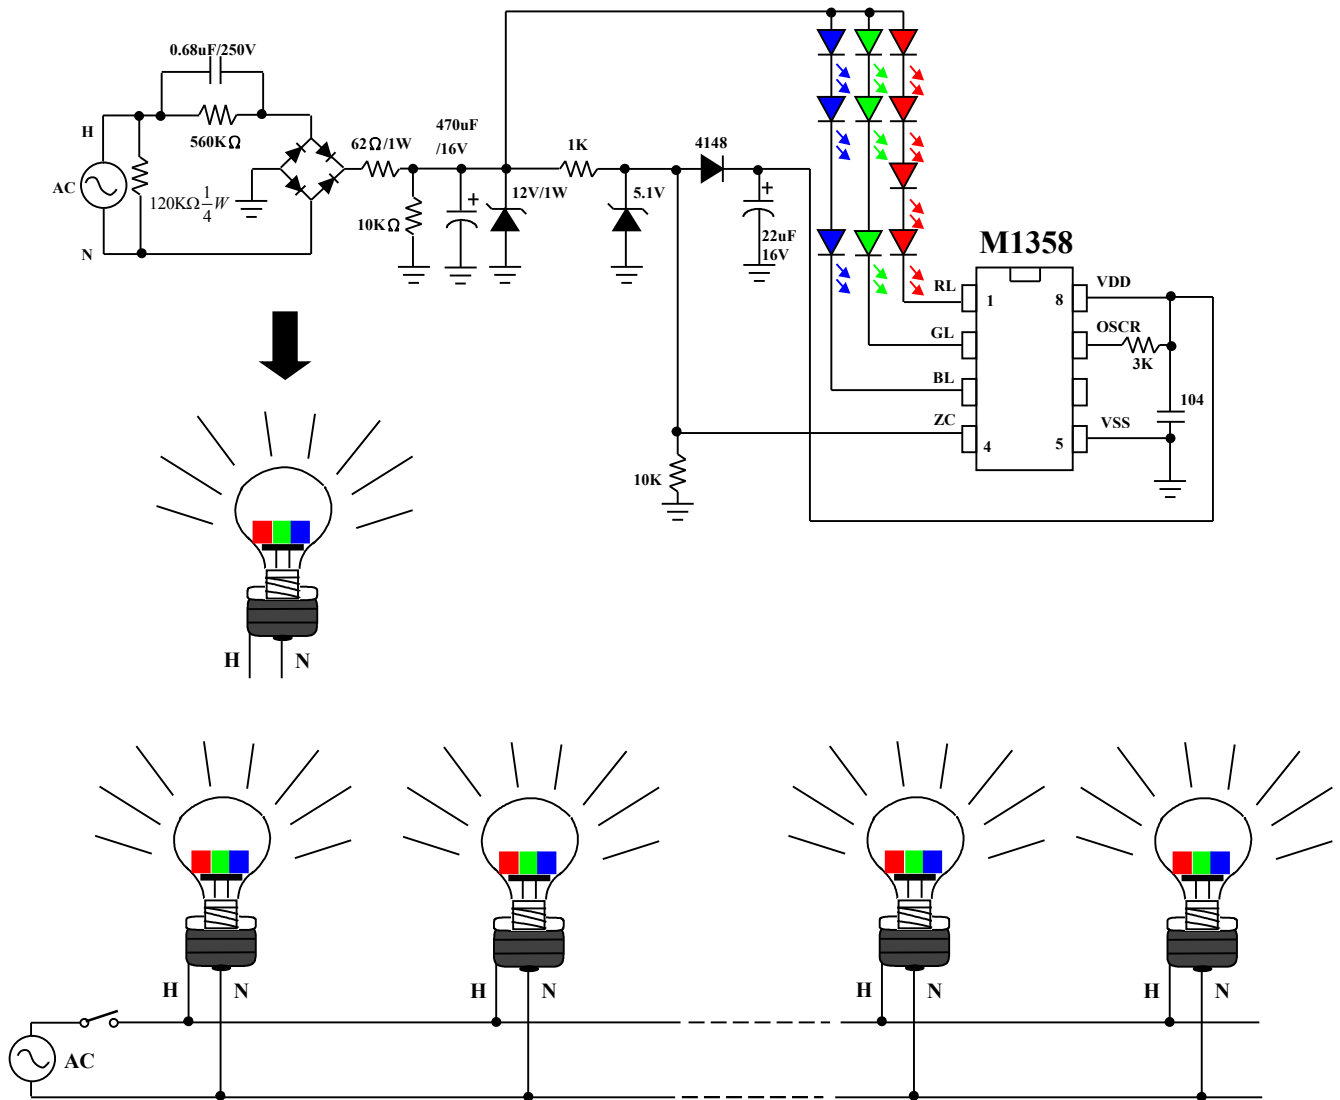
0.68uF/250V

560KΩ

H

AC

N

120KΩ$\frac{1}{4}W$

62Ω/1W

10KΩ

470uF /16V

12V/1W

1K

5.1V

4148

22uF 16V

M1358

RL

GL

BL

ZC

1

4

8

5

VDD

OSCR

3K

104

VSS

10K

H N

H N

H N

H N

H N

AC